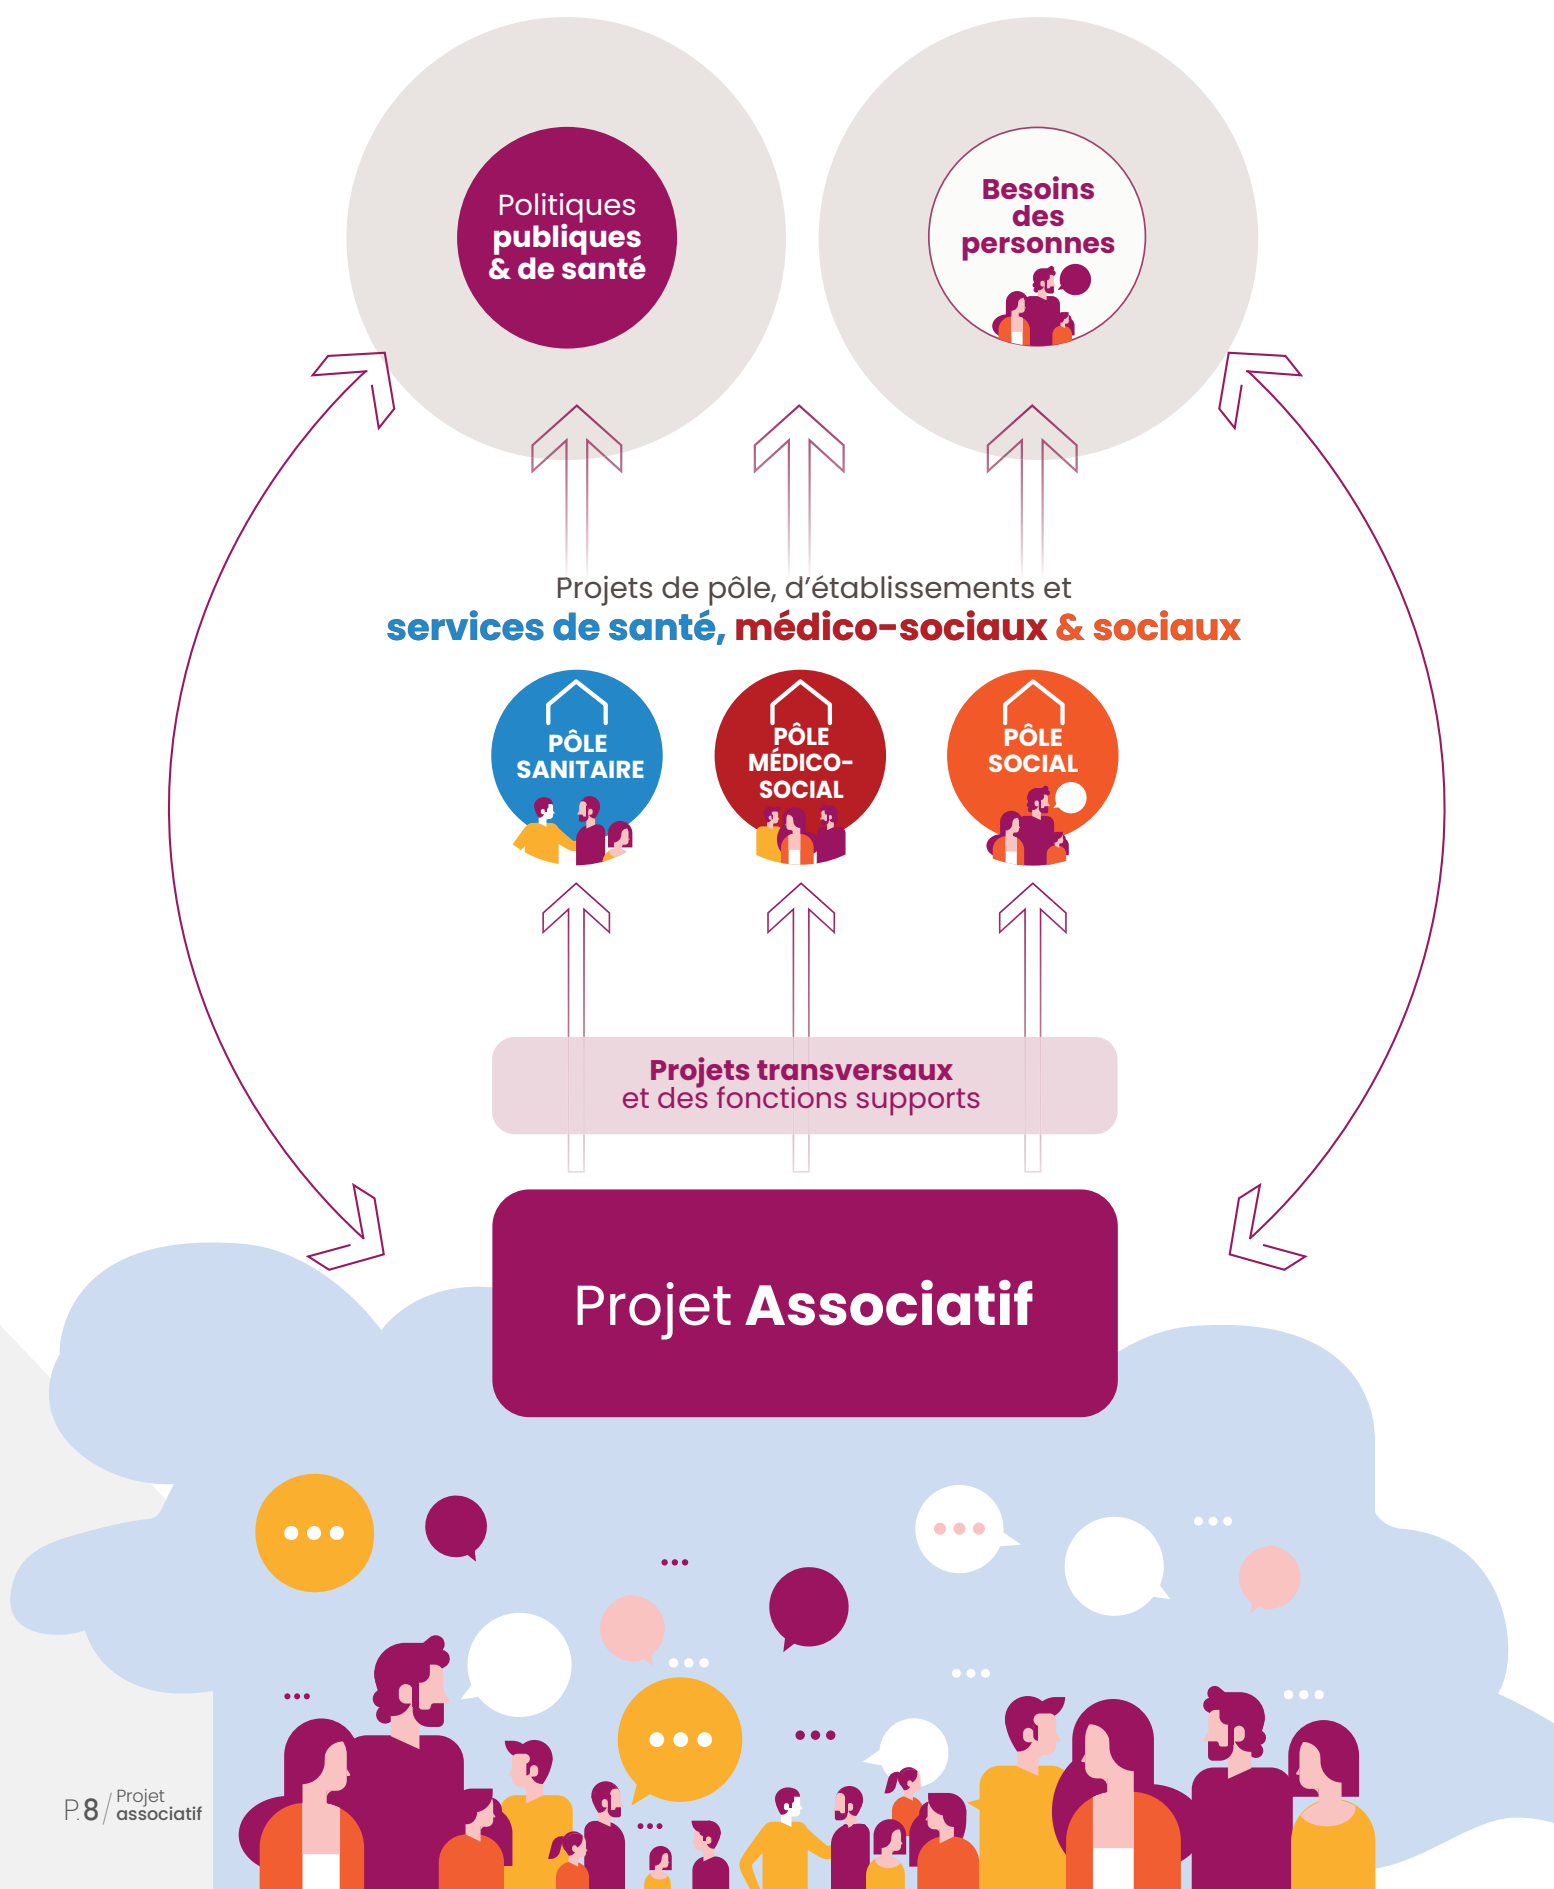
Politiques publiques & de santé

Besoins des personnes

Projets de pôle, d'établissements et
services de santé, médico-sociaux & sociaux

PÔLE SANITAIRE

PÔLE MÉDICO-SOCIAL

PÔLE SOCIAL

Projets transversaux
et des fonctions supports

Projet Associatif

P.8 / Projet associatif